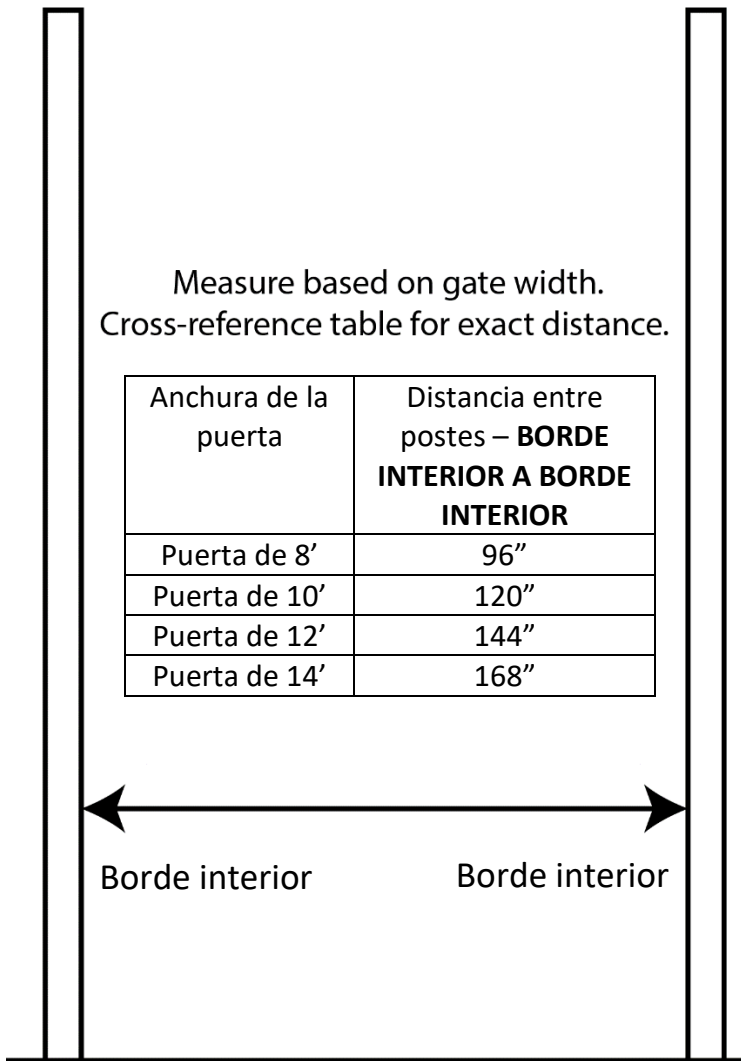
Measure based on gate width.
Cross-reference table for exact distance.

| Anchura de la puerta | Distancia entre postes – **BORDE INTERIOR A BORDE INTERIOR** |
|---|---|
| Puerta de 8’ | 96” |
| Puerta de 10’ | 120” |
| Puerta de 12’ | 144” |
| Puerta de 14’ | 168” |

Borde interior

Borde interior